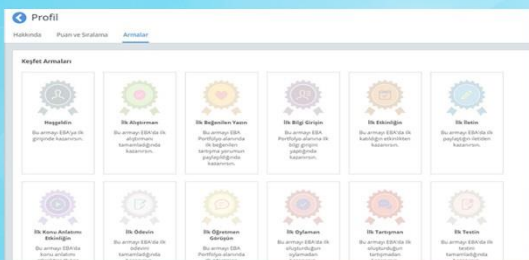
Profil

Hakkında Puan ve Sıralama Armalar

Keşfet Armaları

Hoşgeldin
Bu armayı EBA'ya ilk girişinde kazanırsın.

İlk Alıştırman
Bu armayı EBA'da ilk alıştırmanı tamamladığında kazanırsın.

İlk Beğenilen Yazın
Bu armayı EBA Portfolyo alanında ilk beğenilen tartışma yorumunu paylaştığında kazanırsın.

İlk Bilgi Girişin
Bu armayı EBA Portfolyo alanında ilk bilgi girişini yaptığında kazanırsın.

İlk Etkinliğin
Bu armayı EBA'da ilk katıldığın etkinlikten kazanırsın.

İlk İletin
Bu armayı EBA'da ilk paylaştığın iletiden kazanırsın.

İlk Konu Anlatımı Etkinliğin
Bu armayı EBA'da ilk konu anlatımı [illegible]

İlk Ödevin
Bu armayı EBA'da ilk ödevini tamamladığında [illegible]

İlk Öğretmen Girişin
Bu armayı EBA Portfolyo alanında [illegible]

İlk Oylaman
Bu armayı EBA'da ilk oluşturduğun oylamadan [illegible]

İlk Tartışman
Bu armayı EBA'da ilk oluşturduğun tartışmadan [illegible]

İlk Testin
Bu armayı EBA'da ilk testini tamamladığında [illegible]